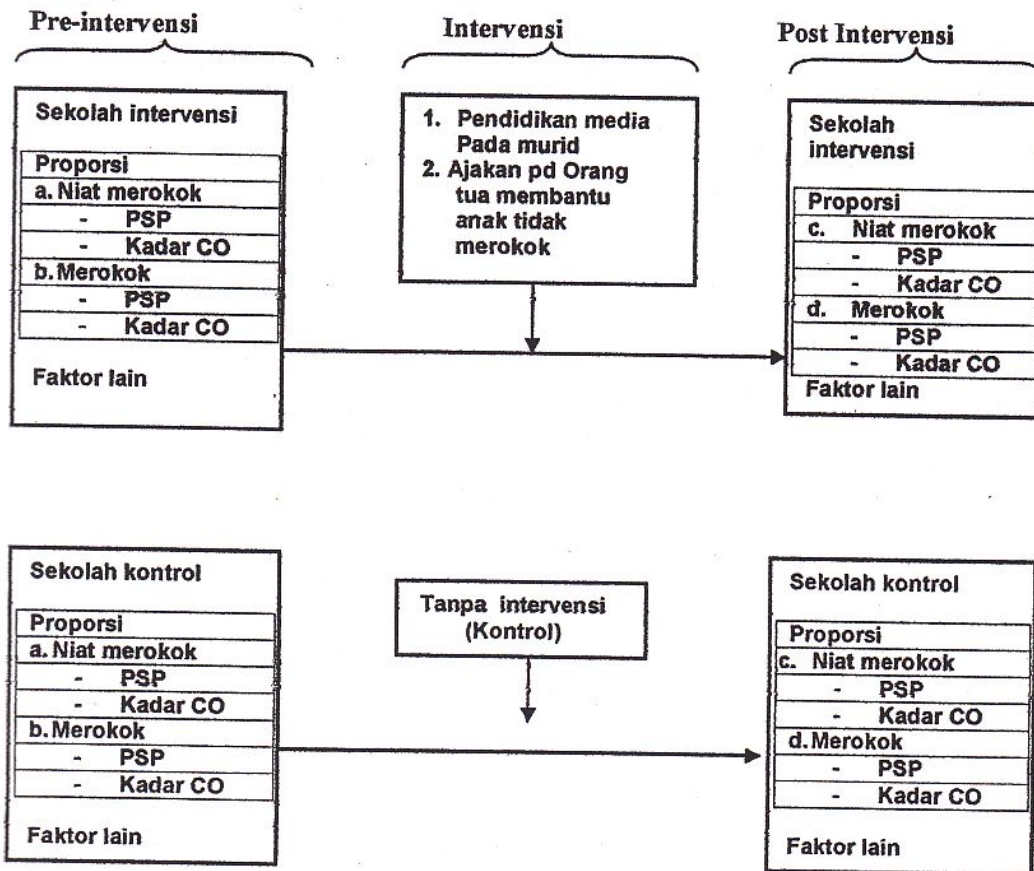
Pre-intervensi

Intervensi

Post Intervensi

Sekolah intervensi

Proporsi
a. Niat merokok
- PSP
- Kadar CO
b. Merokok
- PSP
- Kadar CO

Faktor lain

1. Pendidikan media Pada murid
2. Ajakan pd Orang tua membantu anak tidak merokok

Sekolah intervensi

Proporsi
c. Niat merokok
- PSP
- Kadar CO
d. Merokok
- PSP
- Kadar CO
Faktor lain

Sekolah kontrol

Proporsi
a. Niat merokok
- PSP
- Kadar CO
b. Merokok
- PSP
- Kadar CO

Faktor lain

Tanpa intervensi (Kontrol)

Sekolah kontrol

Proporsi
c. Niat merokok
- PSP
- Kadar CO
d. Merokok
- PSP
- Kadar CO

Faktor lain